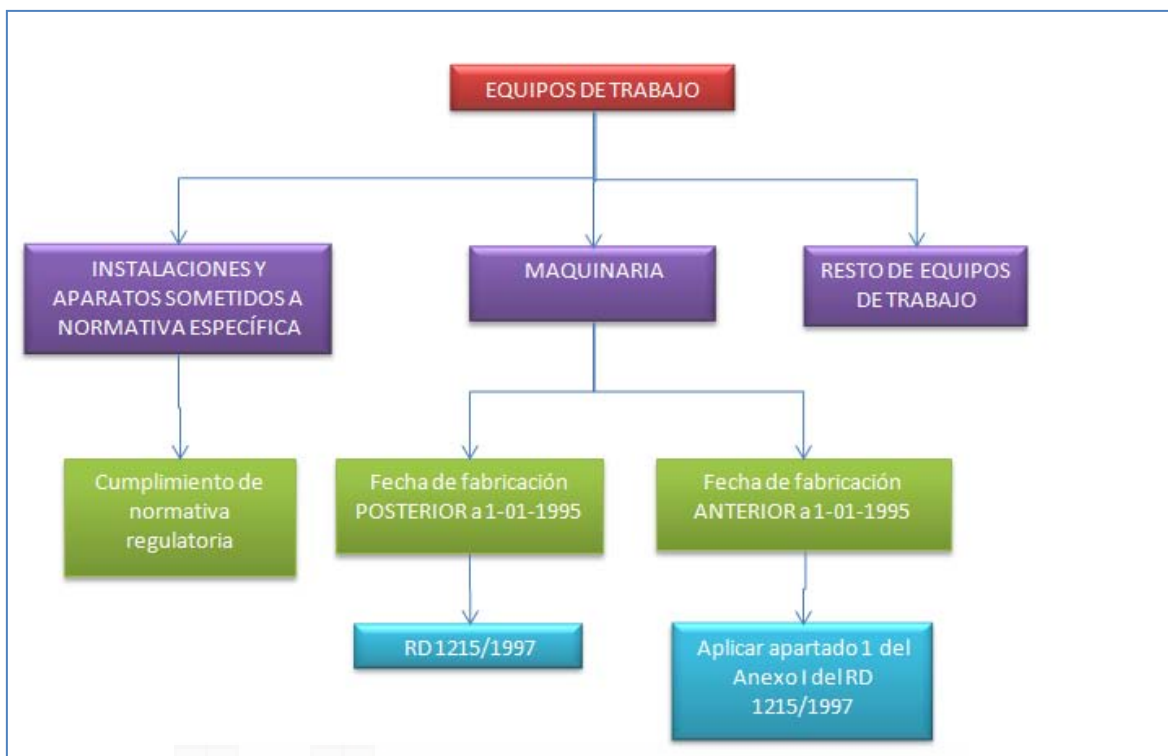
EQUIPOS DE TRABAJO

INSTALACIONES Y APARATOS SOMETIDOS A NORMATIVA ESPECÍFICA

MAQUINARIA

RESTO DE EQUIPOS DE TRABAJO

Cumplimiento de normativa regulatoria

Fecha de fabricación POSTERIOR a 1-01-1995

Fecha de fabricación ANTERIOR a 1-01-1995

RD 1215/1997

Aplicar apartado 1 del Anexo I del RD 1215/1997